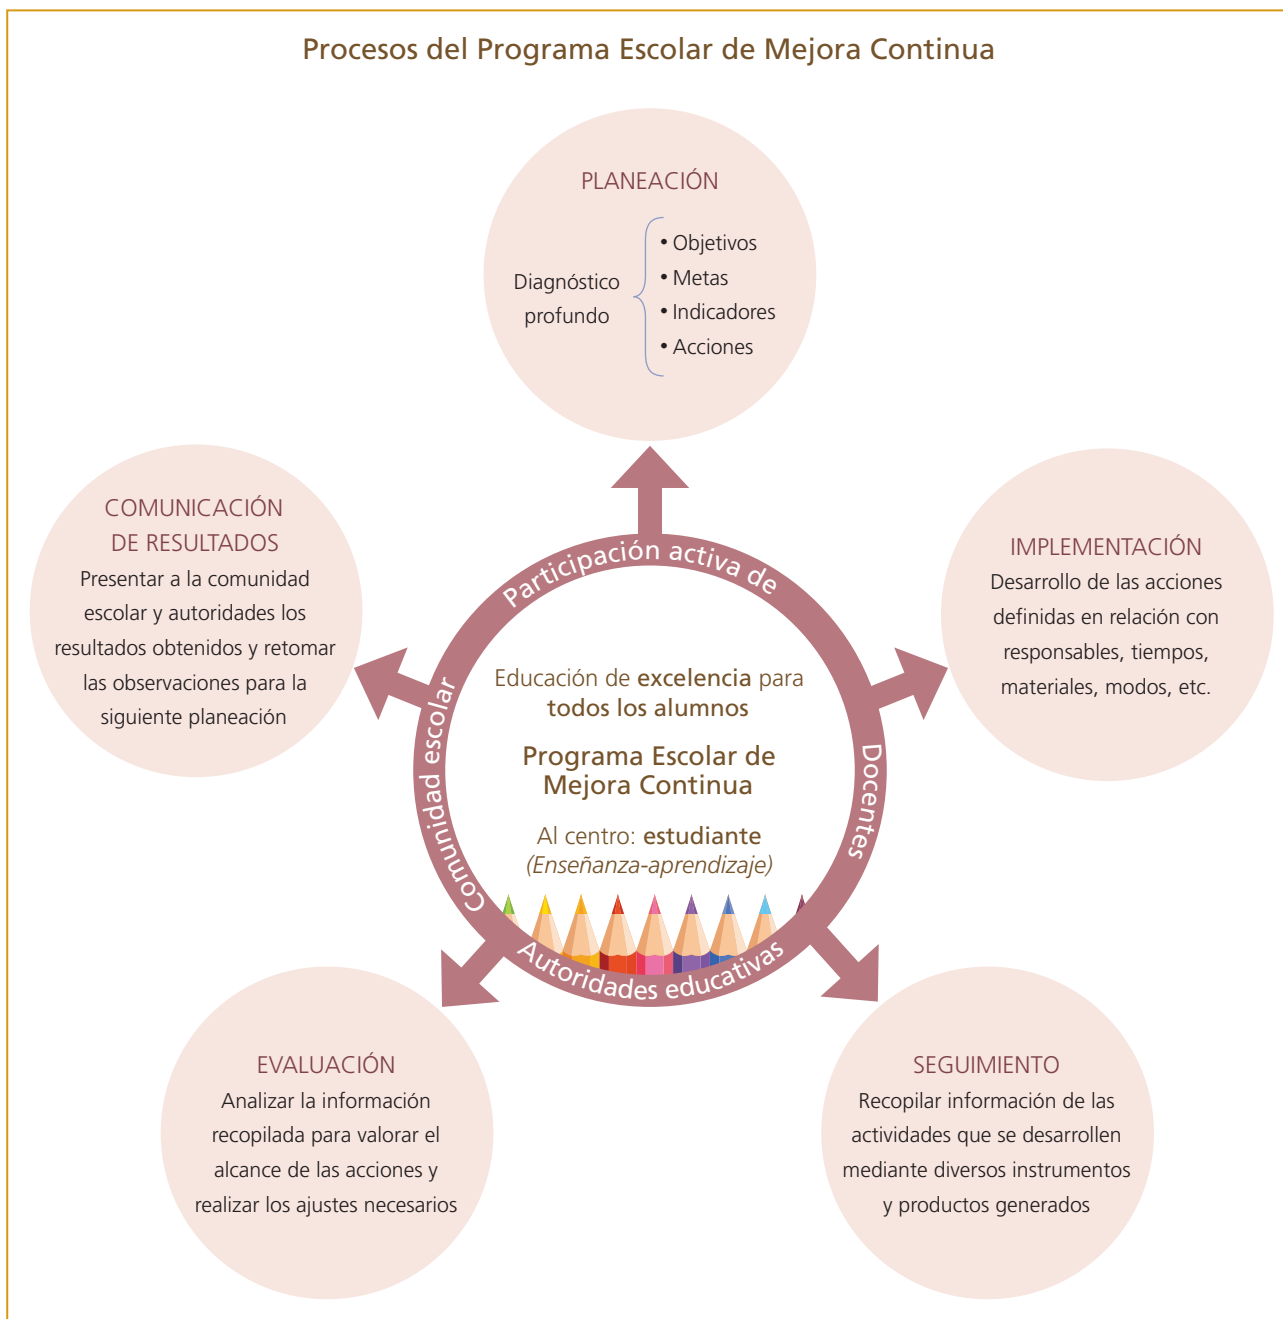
Procesos del Programa Escolar de Mejora Continua

PLANEACIÓN

Diagnóstico profundo

• Objetivos
• Metas
• Indicadores
• Acciones

COMUNICACIÓN DE RESULTADOS
Presentar a la comunidad escolar y autoridades los resultados obtenidos y retomar las observaciones para la siguiente planeación

IMPLEMENTACIÓN
Desarrollo de las acciones definidas en relación con responsables, tiempos, materiales, modos, etc.

Participación activa de

Comunidad escolar

Docentes

Autoridades educativas

Educación de excelencia para todos los alumnos

Programa Escolar de Mejora Continua

Al centro: estudiante
(Enseñanza-aprendizaje)

EVALUACIÓN
Analizar la información recopilada para valorar el alcance de las acciones y realizar los ajustes necesarios

SEGUIMIENTO
Recopilar información de las actividades que se desarrollen mediante diversos instrumentos y productos generados